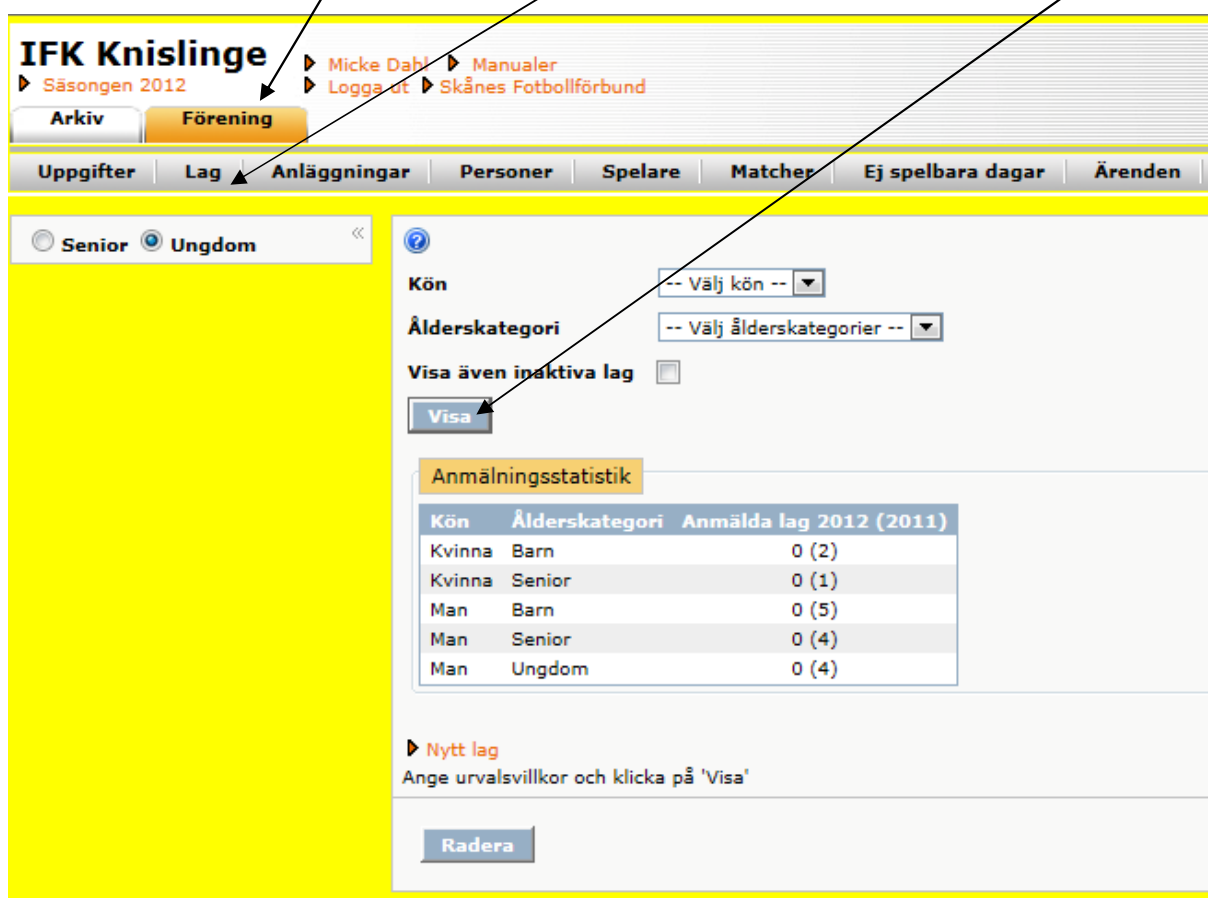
IFK Knislinge
Säsongen 2012

Micke Dahl
Manualer
Logga ut
Skånes Fotbollförbund

Arkiv
Förening

Uppgifter
Lag
Anläggningar
Personer
Spelare
Matcher
Ej spelbara dagar
Ärenden

Senior
Ungdom

«

Kön -- Välj kön --
Ålderskategori -- Välj ålderskategorier --
Visa även inaktiva lag
Visa

Anmälningsstatistik

| Kön | Ålderskategori | Anmälda lag 2012 (2011) |
|---|---|---|
| Kvinna | Barn | 0 (2) |
| Kvinna | Senior | 0 (1) |
| Man | Barn | 0 (5) |
| Man | Senior | 0 (4) |
| Man | Ungdom | 0 (4) |

Nytt lag
Ange urvalsvillkor och klicka på 'Visa'

Radera